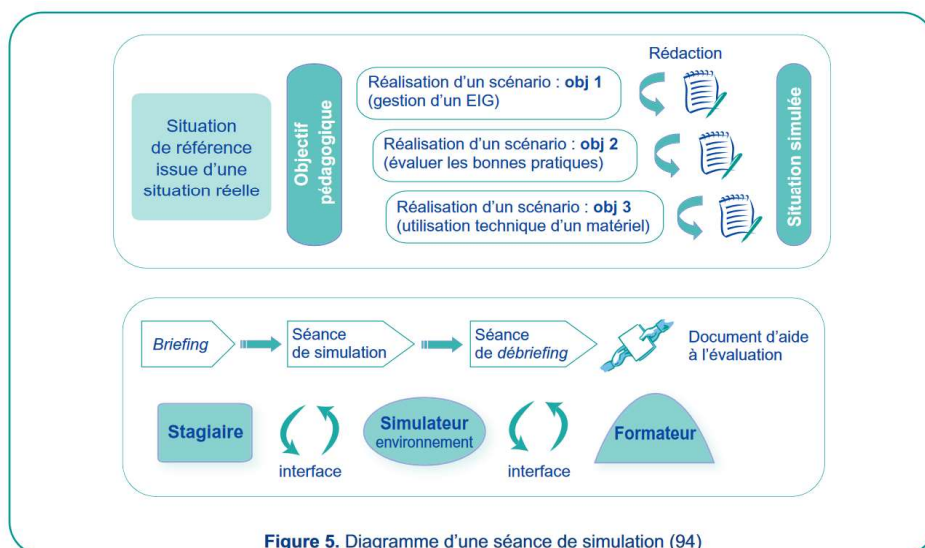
Situation de référence issue d'une situation réelle

Objectif pédagogique

Rédaction

Réalisation d'un scénario : **obj 1** (gestion d'un EIG)

Réalisation d'un scénario : **obj 2** (évaluer les bonnes pratiques)

Réalisation d'un scénario : **obj 3** (utilisation technique d'un matériel)

Situation simulée

*Briefing*

Séance de simulation

Séance de *débriefing*

Document d'aide à l'évaluation

**Stagiaire**

interface

**Simulateur** environnement

interface

**Formateur**

**Figure 5.** Diagramme d'une séance de simulation (94)